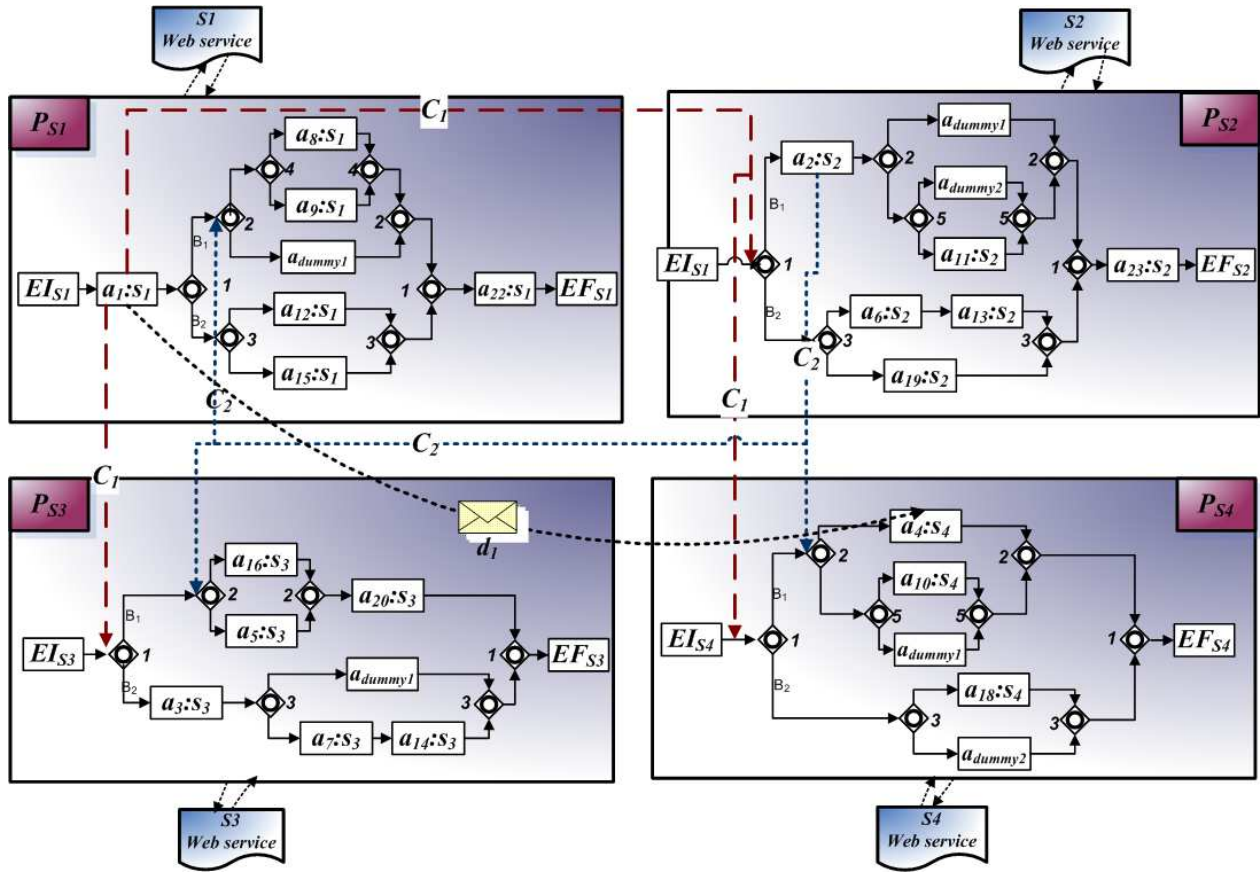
S1 Web service

S2 Web service

$P_{S1}$

$C_1$

$a_8$:$s_1$

4

4

$a_9$:$s_1$

2

B1

2

$a_{dummy1}$

$EI_{S1}$

$a_1$:$s_1$

1

1

$a_{22}$:$s_1$

$EF_{S1}$

B2

3

$a_{12}$:$s_1$

3

$a_{15}$:$s_1$

$C_2$

$P_{S2}$

$a_{dummy1}$

$a_2$:$s_2$

2

2

$a_{dummy2}$

B1

5

5

$EI_{S1}$

1

$a_{11}$:$s_2$

1

$a_{23}$:$s_2$

$EF_{S2}$

B2

$a_6$:$s_2$

$a_{13}$:$s_2$

$C_2$

3

3

$a_{19}$:$s_2$

$C_1$

$C_2$

$C_1$

$P_{S3}$

$d_1$

$a_{16}$:$s_3$

2

2

$a_{20}$:$s_3$

B1

$a_5$:$s_3$

$EI_{S3}$

1

1

$EF_{S3}$

B2

$a_{dummy1}$

$a_3$:$s_3$

3

3

$a_7$:$s_3$

$a_{14}$:$s_3$

$P_{S4}$

$a_4$:$s_4$

2

2

B1

$a_{10}$:$s_4$

5

5

$EI_{S4}$

1

$a_{dummy1}$

1

$EF_{S4}$

B2

$a_{18}$:$s_4$

3

3

$a_{dummy2}$

S3 Web service

S4 Web service